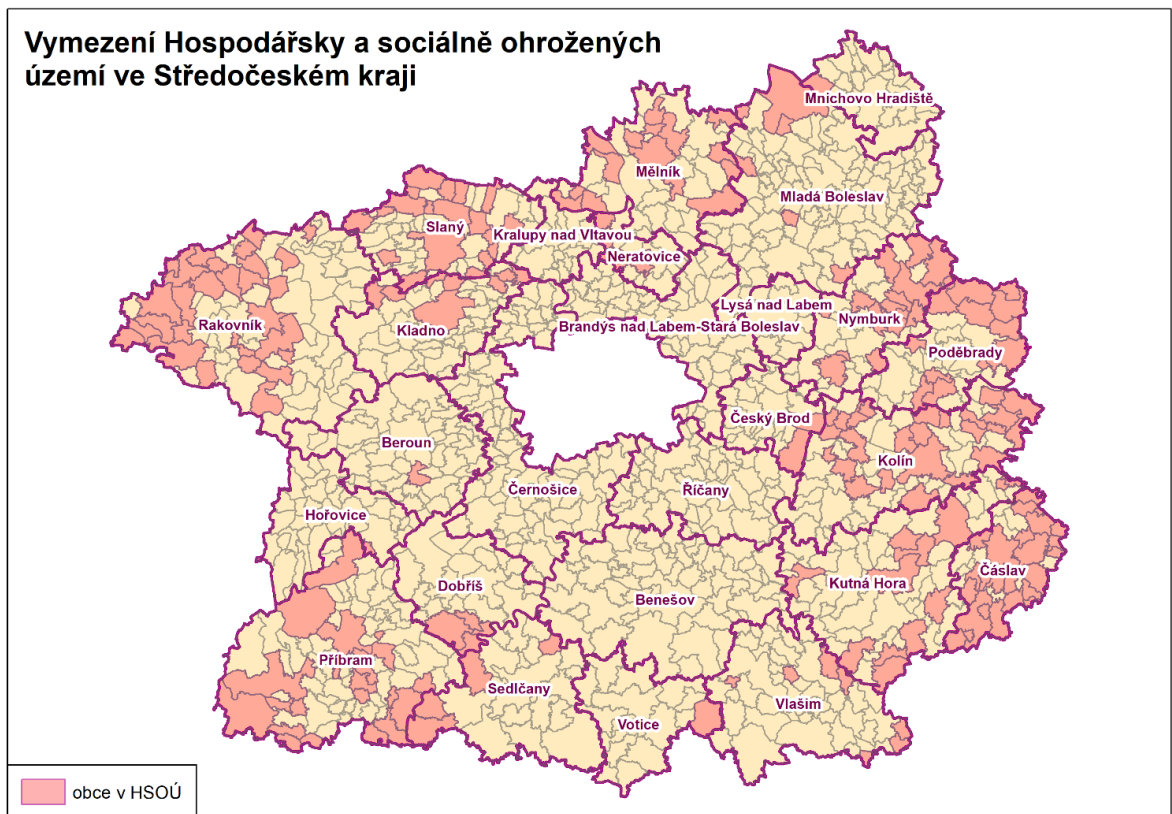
Vymezení Hospodářsky a sociálně ohrožených území ve Středočeském kraji

Mnichovo Hradiště
Mělník
Mladá Boleslav
Slaný
Kralupy nad Vltavou
Neratovice
Rakovník
Lysá nad Labem
Kladno
Brandýs nad Labem-Stará Boleslav
Nymburk
Poděbrady
Český Brod
Beroun
Kolín
Černošice
Říčany
Hořovice
Čáslav
Kutná Hora
Dobříš
Benešov
Příbram
Sedlčany
Votice
Vlašim

obce v HSOÚ